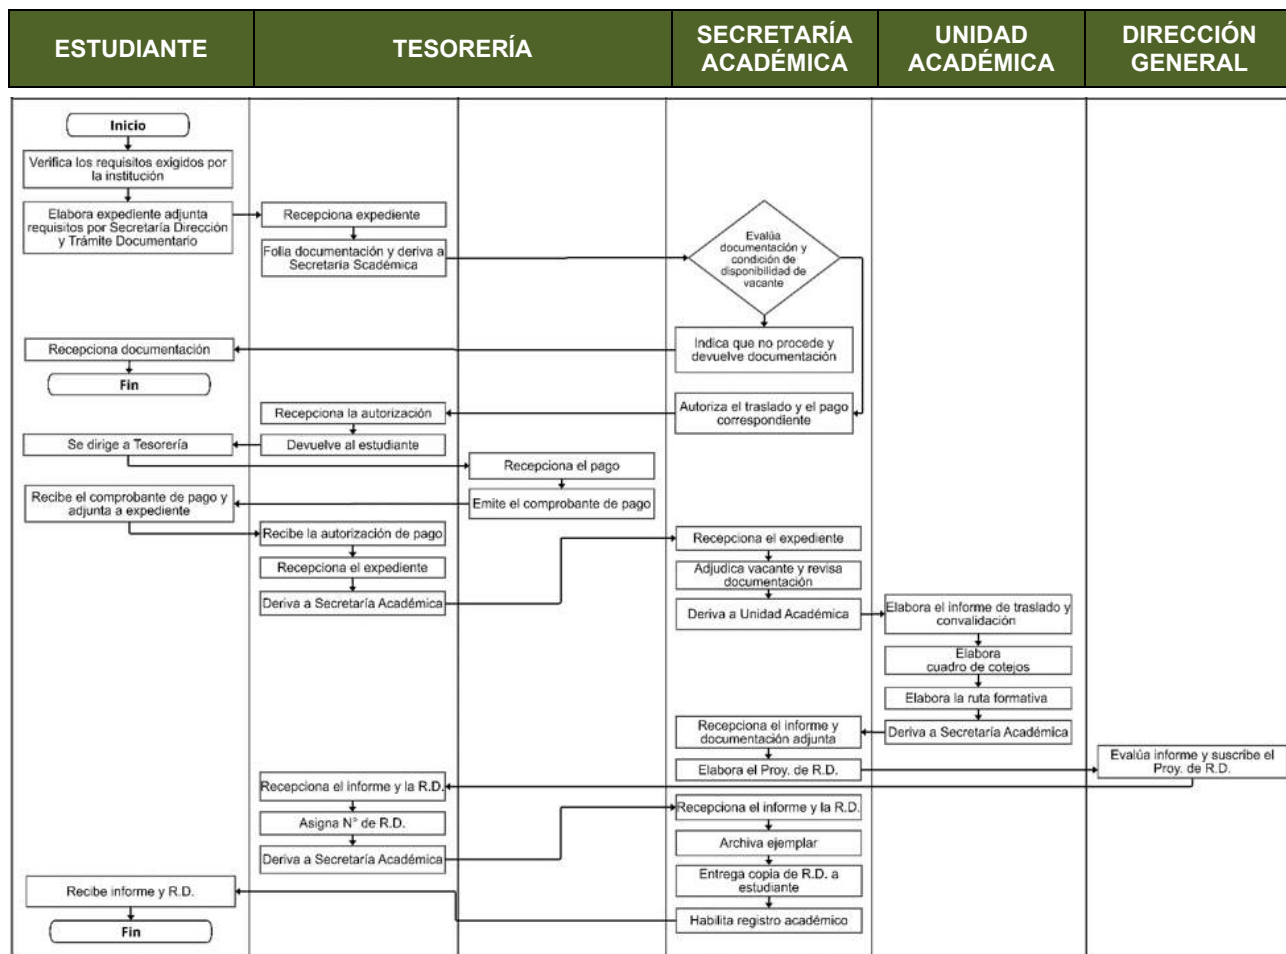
| ESTUDIANTE | TESORERÍA | SECRETARÍA ACADÉMICA | UNIDAD ACADÉMICA | DIRECCIÓN GENERAL |
|---|---|---|---|---|

Inicio

Verifica los requisitos exigidos por la institución

Elabora expediente adjunta requisitos por Secretaría Dirección y Trámite Documentario

Recepciona expediente

Folia documentación y deriva a Secretaria Scadémica

Evalúa documentación y condición de disponibilidad de vacante

Indica que no procede y devuelve documentación

Recepciona documentación

Fin

Autoriza el traslado y el pago correspondiente

Recepciona la autorización

Devuelve al estudiante

Se dirige a Tesorería

Recepciona el pago

Emite el comprobante de pago

Recibe el comprobante de pago y adjunta a expediente

Recibe la autorización de pago

Recepciona el expediente

Deriva a Secretaría Académica

Recepciona el expediente

Adjudica vacante y revisa documentación

Deriva a Unidad Académica

Elabora el informe de traslado y convalidación

Elabora cuadro de cotejos

Elabora la ruta formativa

Deriva a Secretaría Académica

Recepciona el informe y documentación adjunta

Elabora el Proy. de R.D.

Evalúa informe y suscribe el Proy. de R.D.

Recepciona el informe y la R.D.

Asigna N° de R.D.

Deriva a Secretaría Académica

Recepciona el informe y la R.D.

Archiva ejemplar

Entrega copia de R.D. a estudiante

Habilita registro académico

Recibe informe y R.D.

Fin